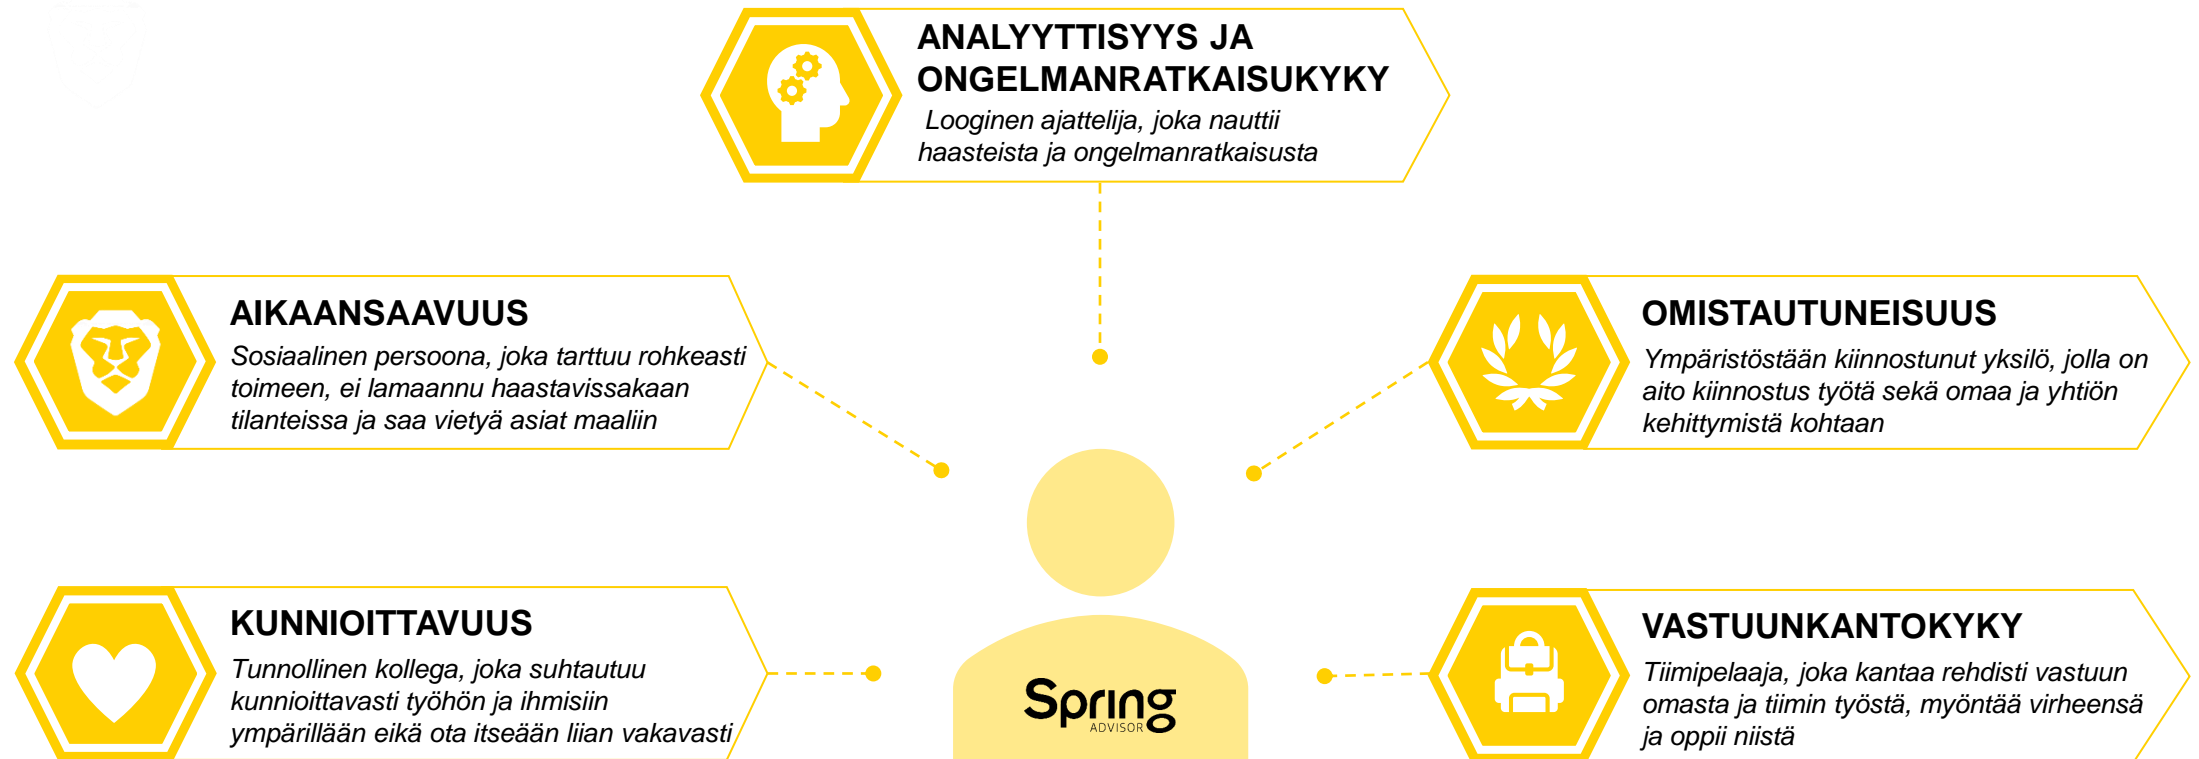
ANALYYTTISYYS JA ONGELMANRATKAISUKYKY
Looginen ajattelija, joka nauttii haasteista ja ongelmanratkaisusta

AIKAANSAAVUUS
Sosiaalinen persoona, joka tarttuu rohkeasti toimeen, ei lamaannu haastavissakaan tilanteissa ja saa vietyä asiat maaliin

OMISTAUTUNEISUUS
Ympäristöstään kiinnostunut yksilö, jolla on aito kiinnostus työtä sekä omaa ja yhtiön kehittymistä kohtaan

KUNNIOITTAVUUS
Tunnollinen kollega, joka suhtautuu kunnioittavasti työhön ja ihmisiin ympärillään eikä ota itseään liian vakavasti

Spring ADVISOR

VASTUUNKANTOKYKY
Tiimipelaaja, joka kantaa rehdisti vastuun omasta ja tiimin työstä, myöntää virheensä ja oppii niistä